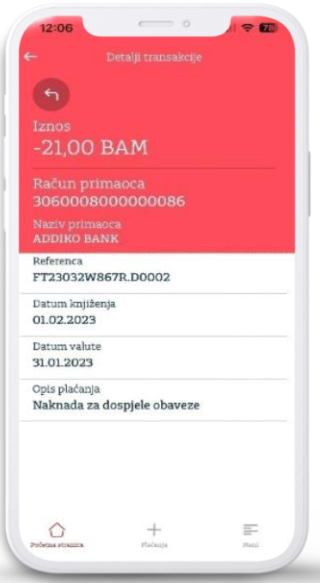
12:06

Detalji transakcije

Iznos
-21,00 BAM

Račun primaoca
3060008000000086

Naziv primaoca
ADDIKO BANK

Referenca
FT23032W867R.D0002

Datum knjiženja
01.02.2023

Datum valute
31.01.2023

Opis plaćanja
Naknada za dospjele obaveze

Početna stranica
Plaćanja
Meni